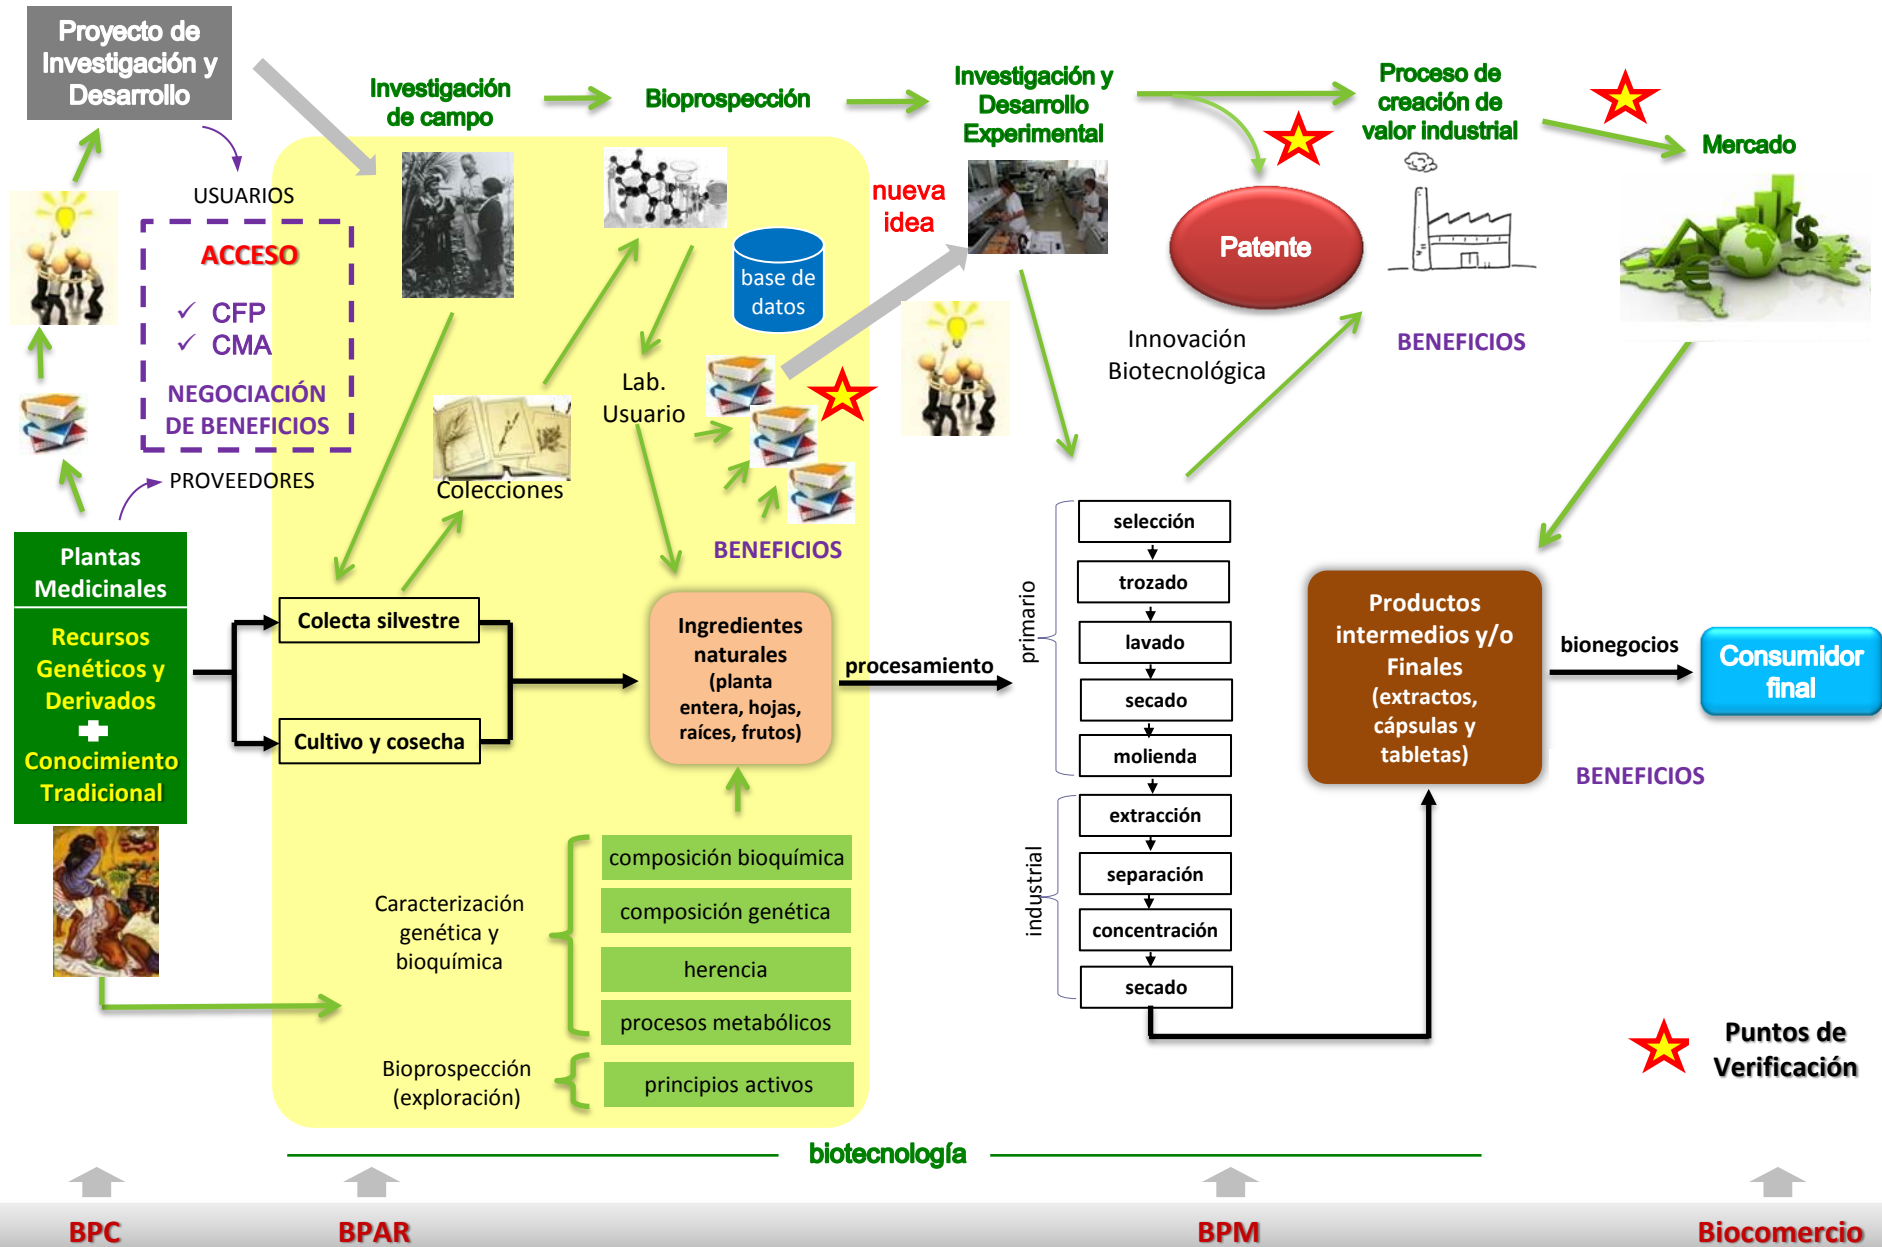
Proyecto de Investigación y Desarrollo

Investigación de campo

Bioprospección

Investigación y Desarrollo Experimental

Proceso de creación de valor industrial

Mercado

USUARIOS

ACCESO

✓ CFP
✓ CMA

NEGOCIACIÓN DE BENEFICIOS

PROVEEDORES

base de datos

nueva idea

Patente

Innovación Biotecnológica

BENEFICIOS

Lab. Usuario

Colecciones

BENEFICIOS

Plantas Medicinales

Recursos Genéticos y Derivados

Conocimiento Tradicional

Colecta silvestre

Cultivo y cosecha

Ingredientes naturales (planta entera, hojas, raíces, frutos)

procesamiento

primario

selección

trozado

lavado

secado

molienda

industrial

extracción

separación

concentración

secado

Productos intermedios y/o Finales (extractos, cápsulas y tabletas)

bionegocios

Consumidor final

BENEFICIOS

Caracterización genética y bioquímica

composición bioquímica

composición genética

herencia

procesos metabólicos

Bioprospección (exploración)

principios activos

Puntos de Verificación

biotecnología

BPC

BPAR

BPM

Biocomercio